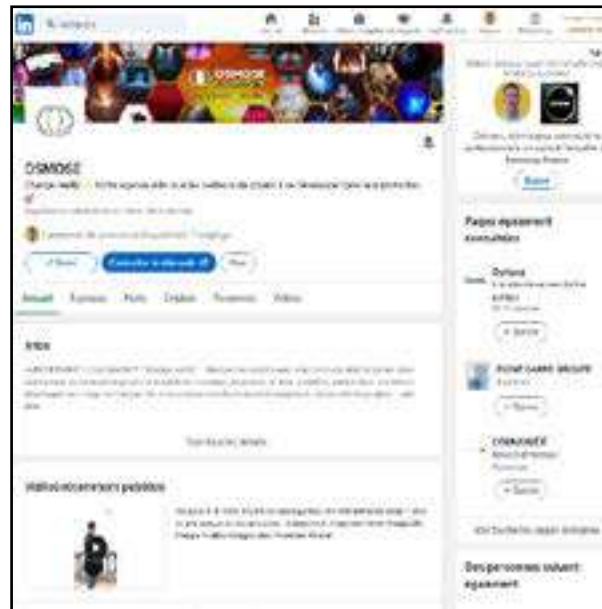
Rechercher

OSMOSE

OSMOSE

Change reality — Notre agence aide à votre audience de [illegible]

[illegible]

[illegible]

✓ Suivi

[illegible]

Plus

Accueil

À propos

Posts

Emplois

Personnes

Vidéos

Infos

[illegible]

Tout afficher les détails

Mettez récemment publiés

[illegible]

Suivre

Pages également consultées

Dyrisma

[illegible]

+ Suivre

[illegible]

+ Suivre

OSMOSE

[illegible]

+ Suivre

Voir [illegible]

Des personnes suivent également